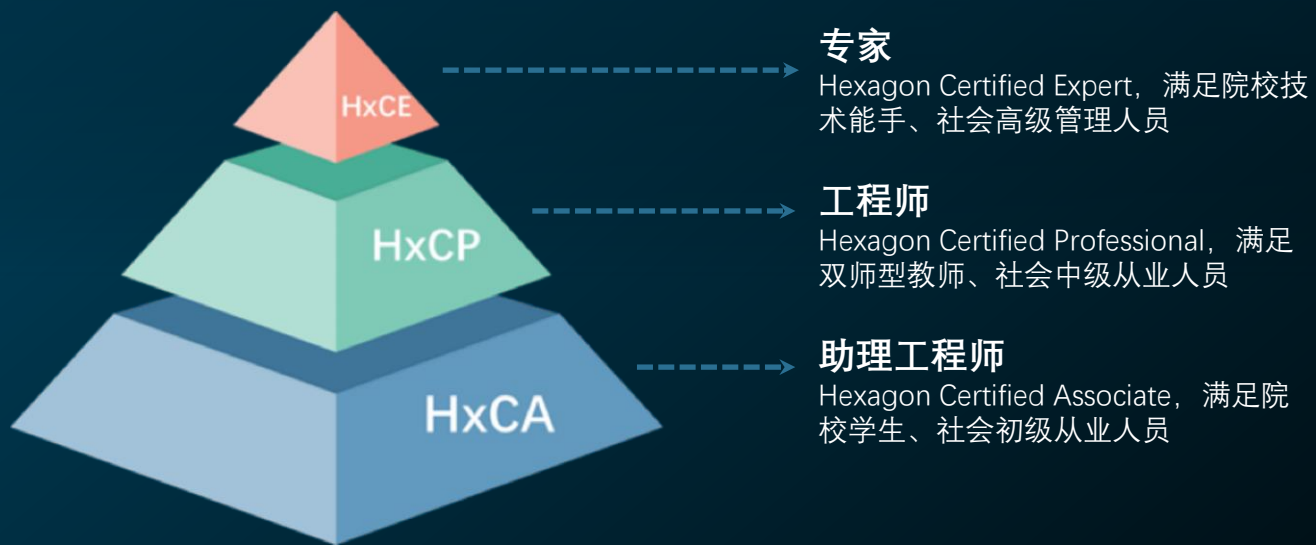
HxCE

HxCP

HxCA

专家

Hexagon Certified Expert，满足院校技术能手、社会高级管理人员

工程师

Hexagon Certified Professional，满足双师型教师、社会中级从业人员

助理工程师

Hexagon Certified Associate，满足院校学生、社会初级从业人员